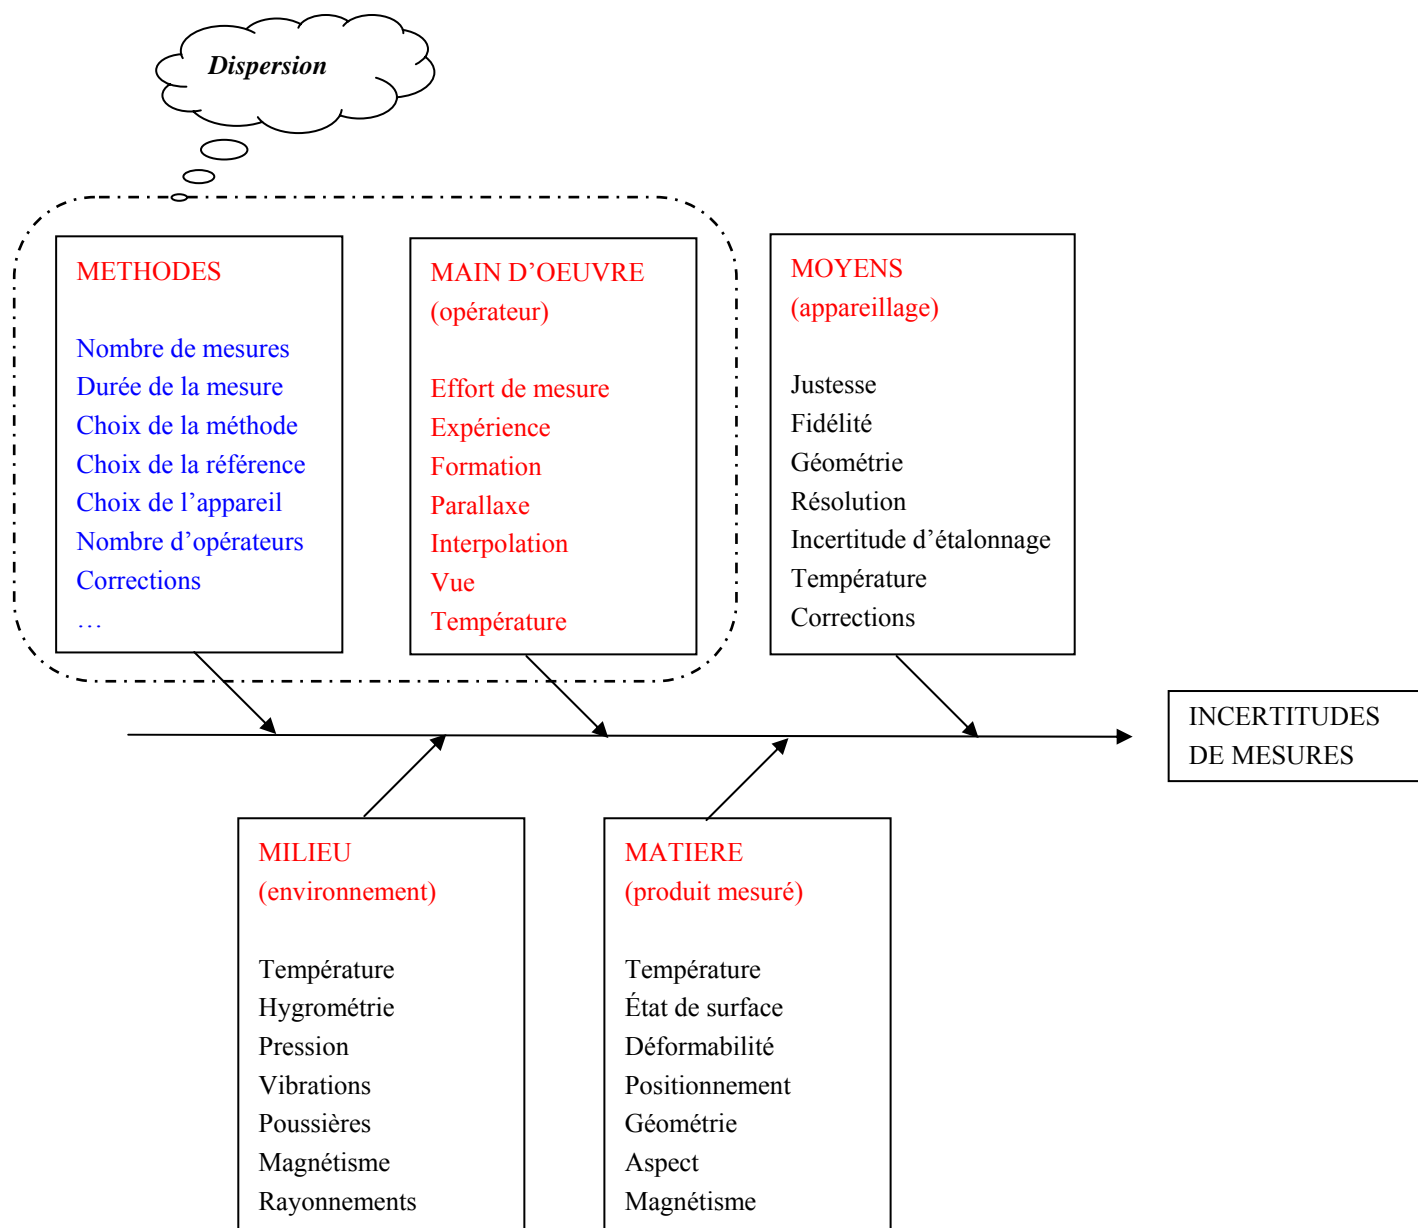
Dispersion

METHODES

Nombre de mesures
Durée de la mesure
Choix de la méthode
Choix de la référence
Choix de l'appareil
Nombre d'opérateurs
Corrections
…

MAIN D'OEUVRE
(opérateur)

Effort de mesure
Expérience
Formation
Parallaxe
Interpolation
Vue
Température

MOYENS
(appareillage)

Justesse
Fidélité
Géométrie
Résolution
Incertitude d'étalonnage
Température
Corrections

INCERTITUDES DE MESURES

MILIEU
(environnement)

Température
Hygrométrie
Pression
Vibrations
Poussières
Magnétisme
Rayonnements

MATIERE
(produit mesuré)

Température
État de surface
Déformabilité
Positionnement
Géométrie
Aspect
Magnétisme